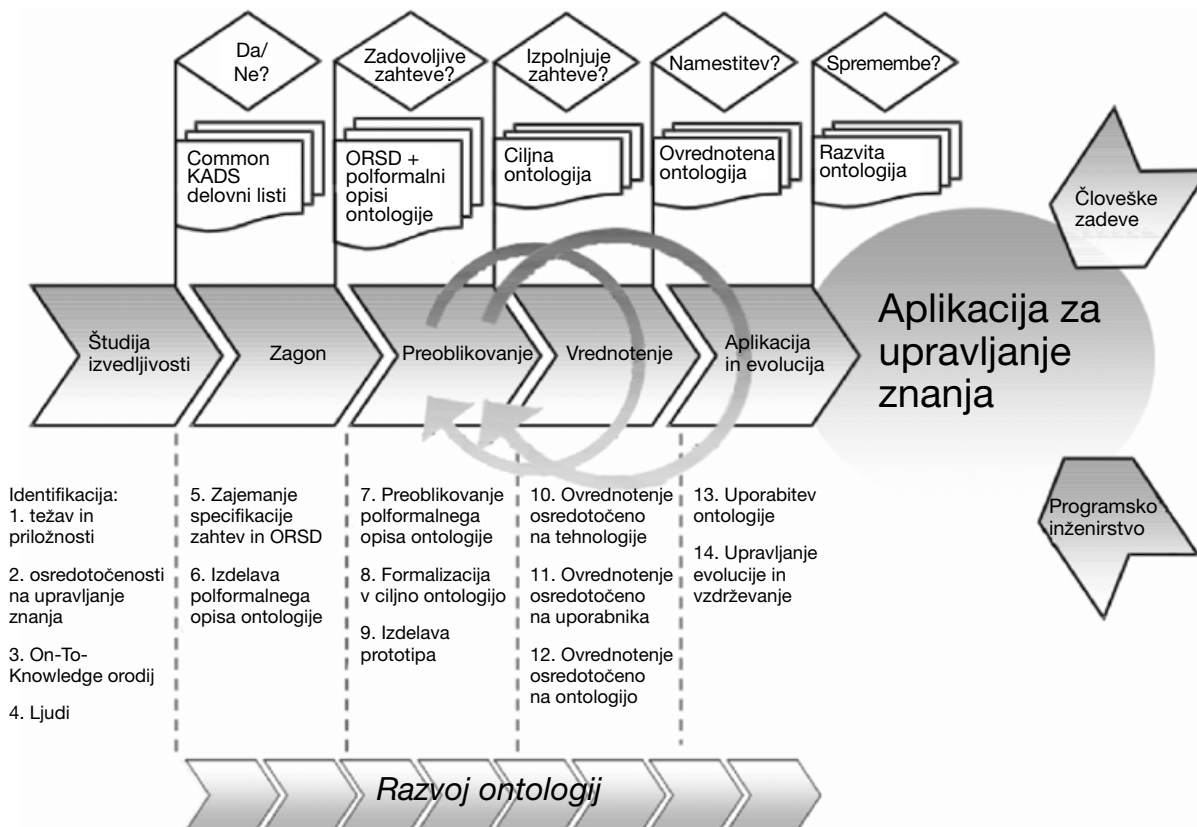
Da/
Ne?

Zadovoljive zahteve?

Izpolnjuje zahteve?

Namestitev?

Spremembe?

Common KADS delovni listi

ORSD + polformalni opisi ontologije

Ciljna ontologija

Ovrednotena ontologija

Razvita ontologija

Človeške zadeve

Študija izvedljivosti

Zagon

Preoblikovanje

Vrednotenje

Aplikacija in evolucija

Aplikacija za upravljanje znanja

Identifikacija:
1. težav in priložnosti

2. osredotočenosti na upravljanje znanja

3. On-To-Knowledge orodij

4. Ljudi

5. Zajemanje specifikacije zahtev in ORSD

6. Izdelava polformalnega opisa ontologije

7. Preoblikovanje polformalnega opisa ontologije

8. Formalizacija v ciljno ontologijo

9. Izdelava prototipa

10. Ovrednotenje osredotočeno na tehnologije

11. Ovrednotenje osredotočeno na uporabnika

12. Ovrednotenje osredotočeno na ontologijo

13. Uporabitev ontologije

14. Upravljanje evolucije in vzdrževanje

Programsko inženirstvo

Razvoj ontologij